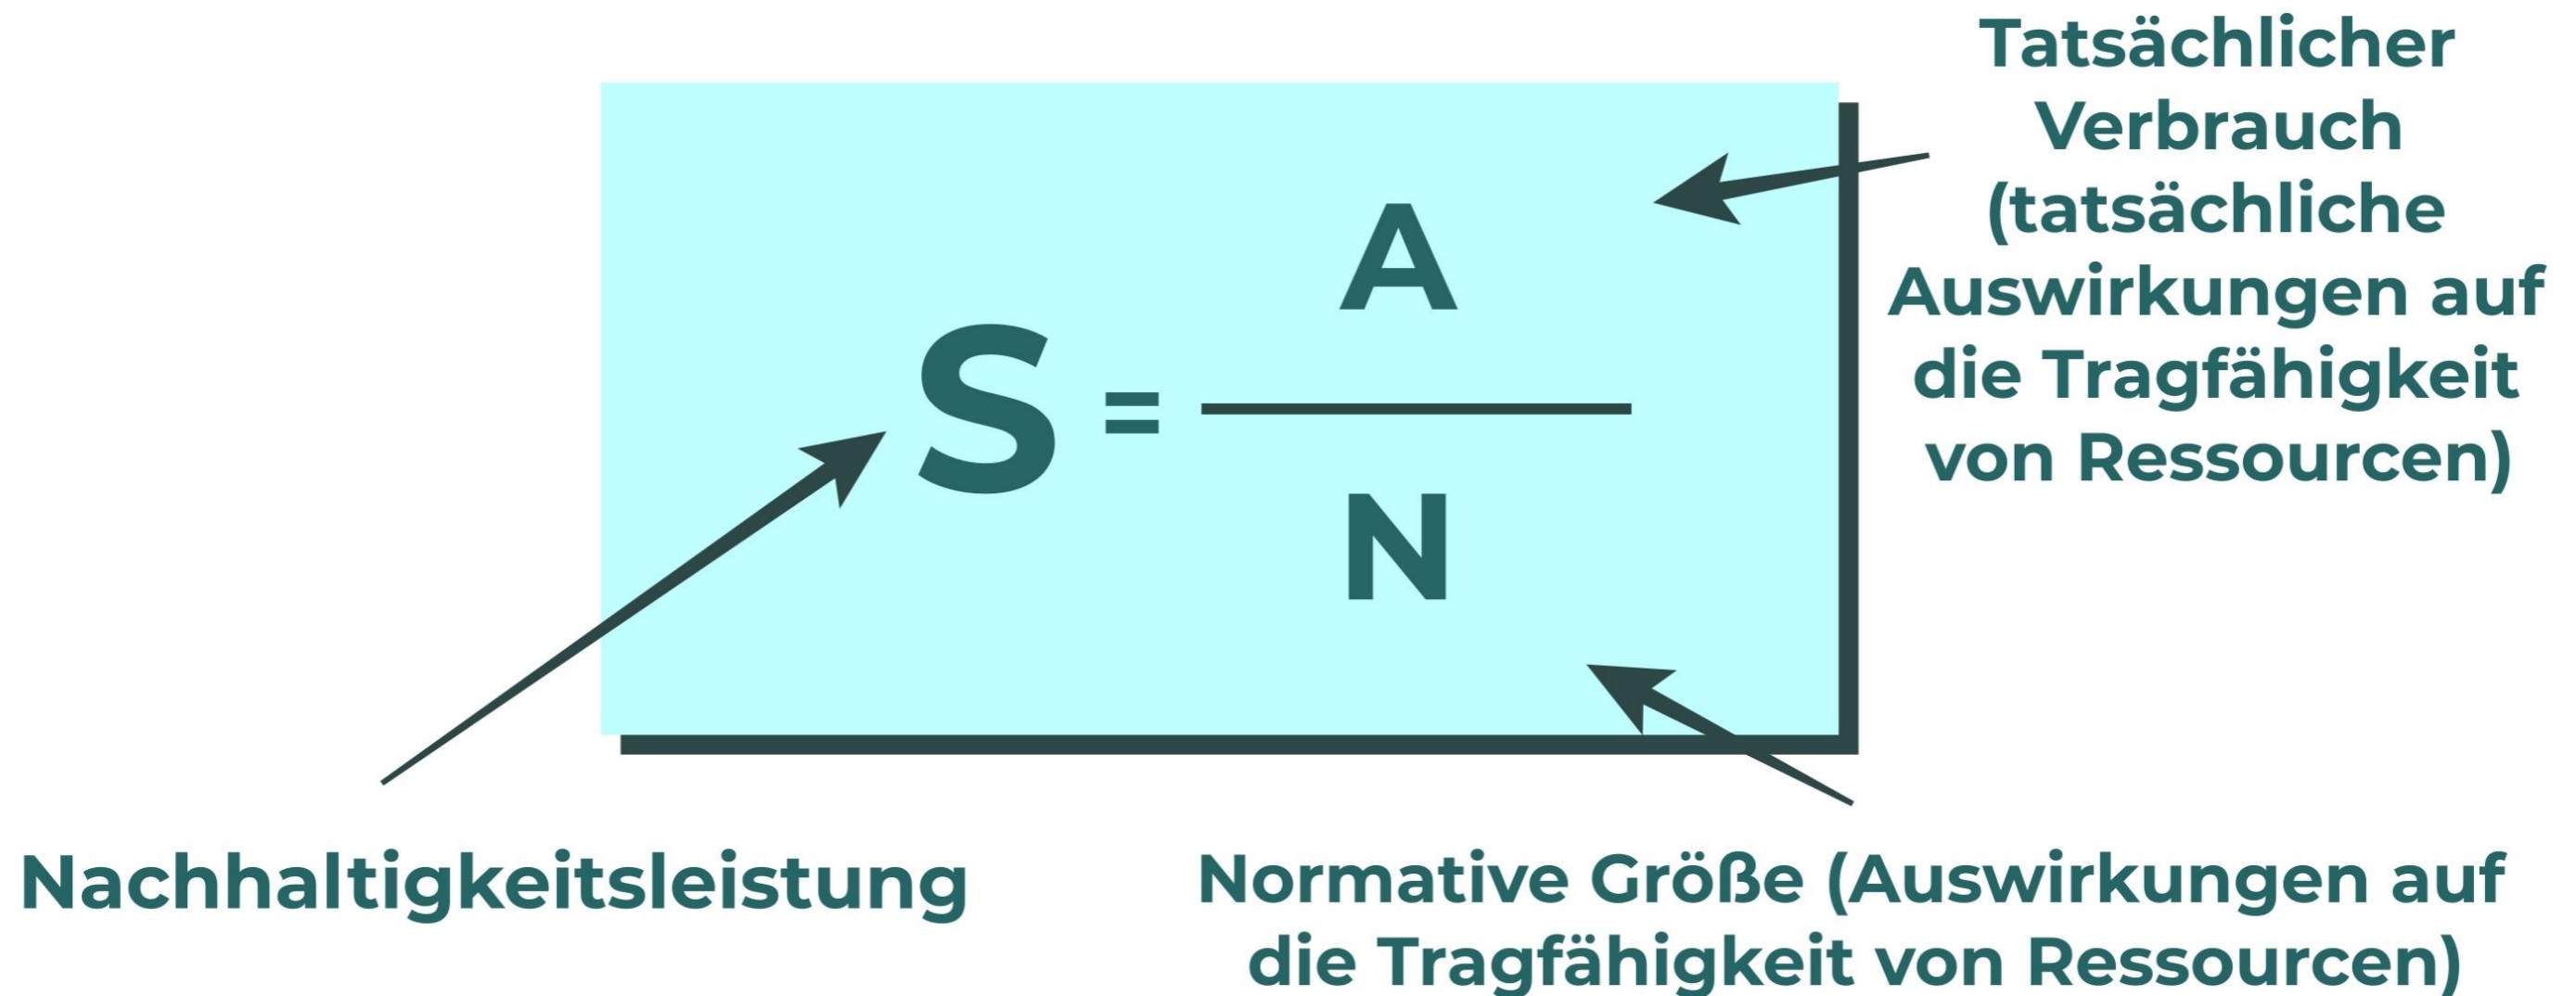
Tatsächlicher Verbrauch (tatsächliche Auswirkungen auf die Tragfähigkeit von Ressourcen)

$S = \frac{A}{N}$

Nachhaltigkeitsleistung

Normative Größe (Auswirkungen auf die Tragfähigkeit von Ressourcen)